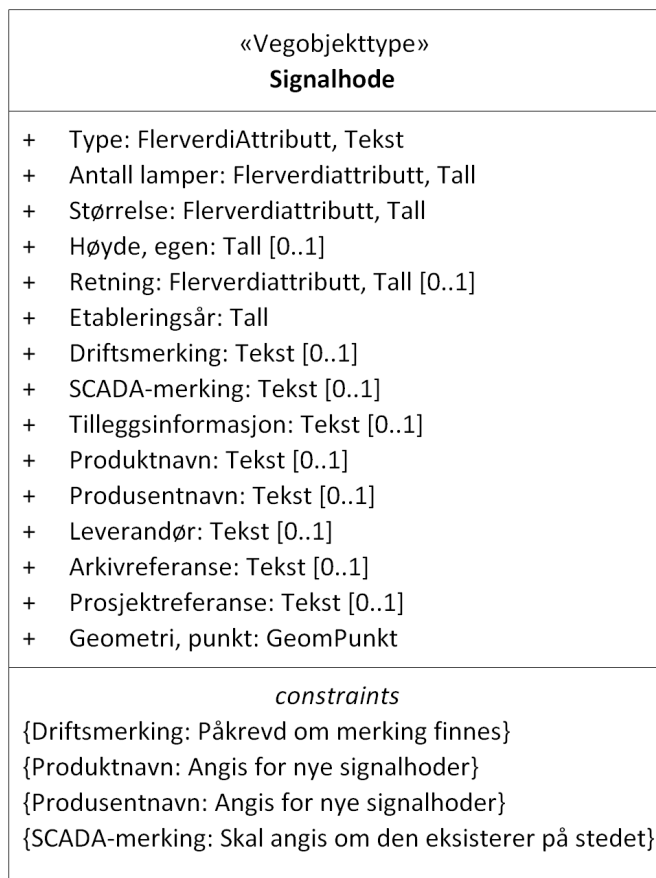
«Vegobjekttype»
**Signalhode**

+ Type: FlerverdiAttributt, Tekst
+ Antall lamper: Flerverdiattributt, Tall
+ Størrelse: Flerverdiattributt, Tall
+ Høyde, egen: Tall [0..1]
+ Retning: Flerverdiattributt, Tall [0..1]
+ Etableringsår: Tall
+ Driftsmerking: Tekst [0..1]
+ SCADA-merking: Tekst [0..1]
+ Tilleggsinformasjon: Tekst [0..1]
+ Produktnavn: Tekst [0..1]
+ Produsentnavn: Tekst [0..1]
+ Leverandør: Tekst [0..1]
+ Arkivreferanse: Tekst [0..1]
+ Prosjektreferanse: Tekst [0..1]
+ Geometri, punkt: GeomPunkt

*constraints*
{Driftsmerking: Påkrevd om merking finnes}
{Produktnavn: Angis for nye signalhoder}
{Produsentnavn: Angis for nye signalhoder}
{SCADA-merking: Skal angis om den eksisterer på stedet}